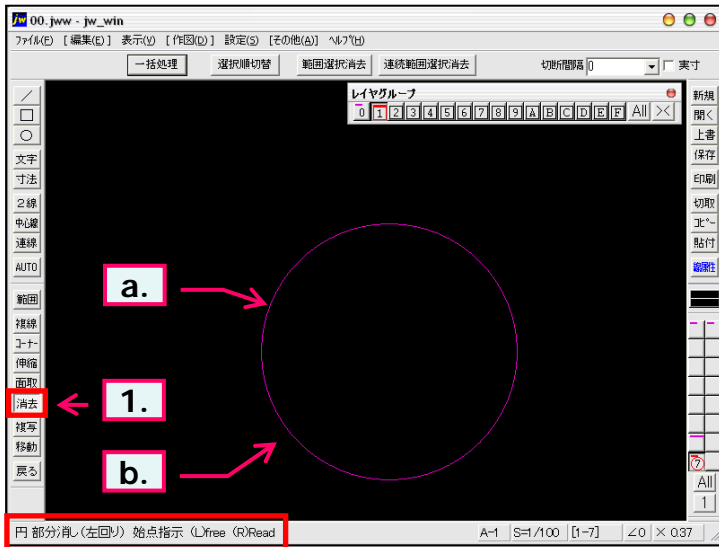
jw 00.jww - jw_win

ファイル(F) [編集(E)] 表示(V) [作図(D)] 設定(S) [その他(A)] ヘルプ(H)

一括処理 選択順切替 範囲選択消去 連続範囲選択消去 切断間隔 0 実寸

レイヤグループ
0 1 2 3 4 5 6 7 8 9 A B C D E F All ><

／
□
○
文字
寸法
２線
中心線
連線
AUTO
範囲
複線
コーナー
伸縮
面取
消去
複写
移動
戻る

新規
開く
上書
保存
印刷
切取
コピー
貼付
線属性

7
All
1

a.
1.
b.

円 部分消し(左回り) 始点指示 (L)free (R)Read

A-1 S=1/100 [1-7] ∠0 × 0.37